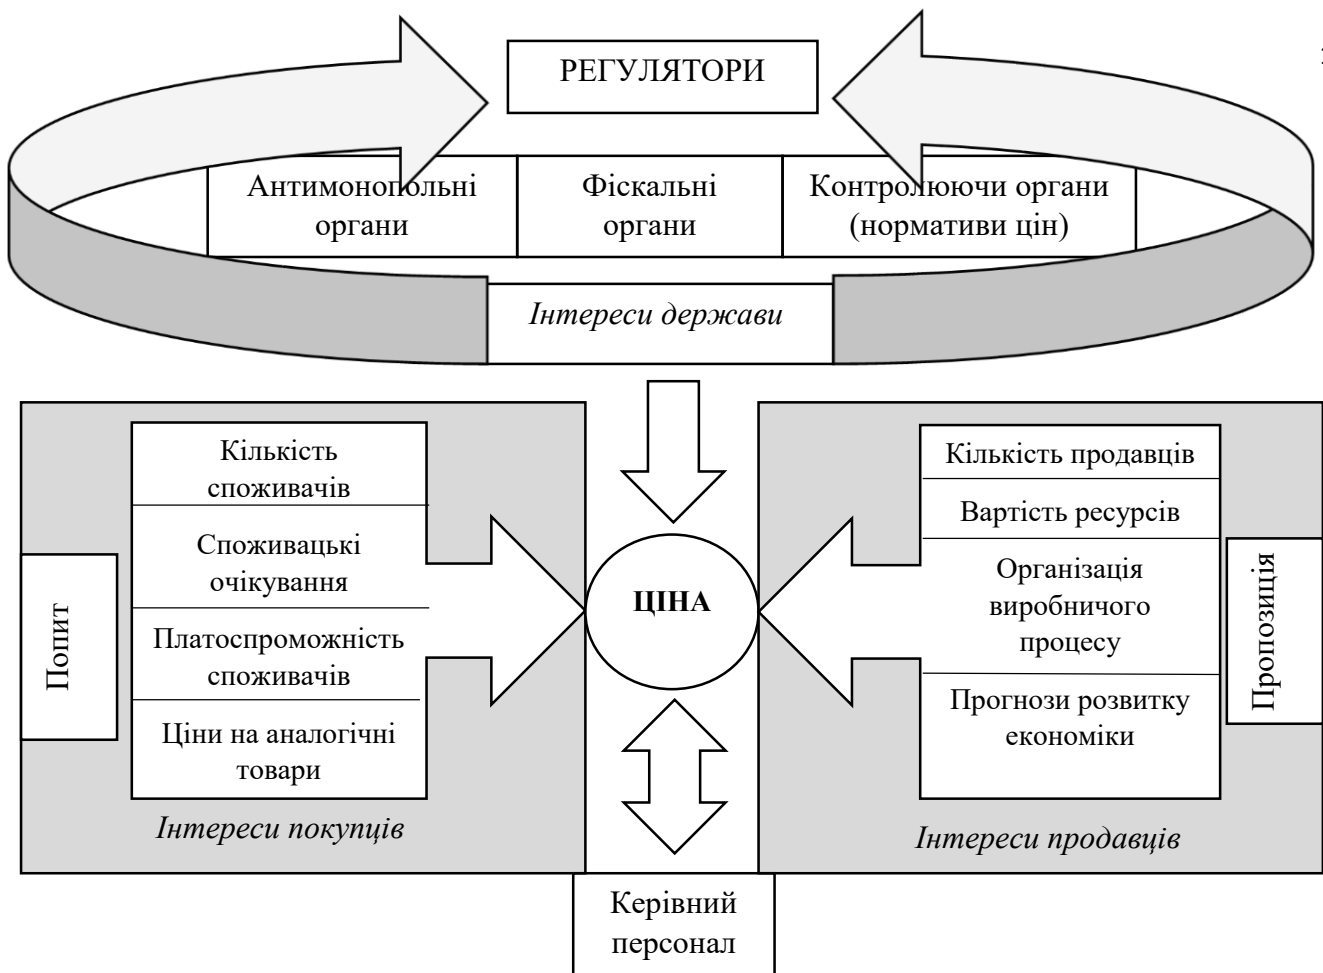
РЕГУЛЯТОРИ

Антимонопольні органи

Фіскальні органи

Контролюючи органи (нормативи цін)

Інтереси держави

Попит

Кількість споживачів

Споживацькі очікування

Платоспроможність споживачів

Ціни на аналогічні товари

Інтереси покупців

ЦІНА

Кількість продавців

Вартість ресурсів

Організація виробничого процесу

Прогнози розвитку економіки

Пропозиція

Інтереси продавців

Керівний персонал